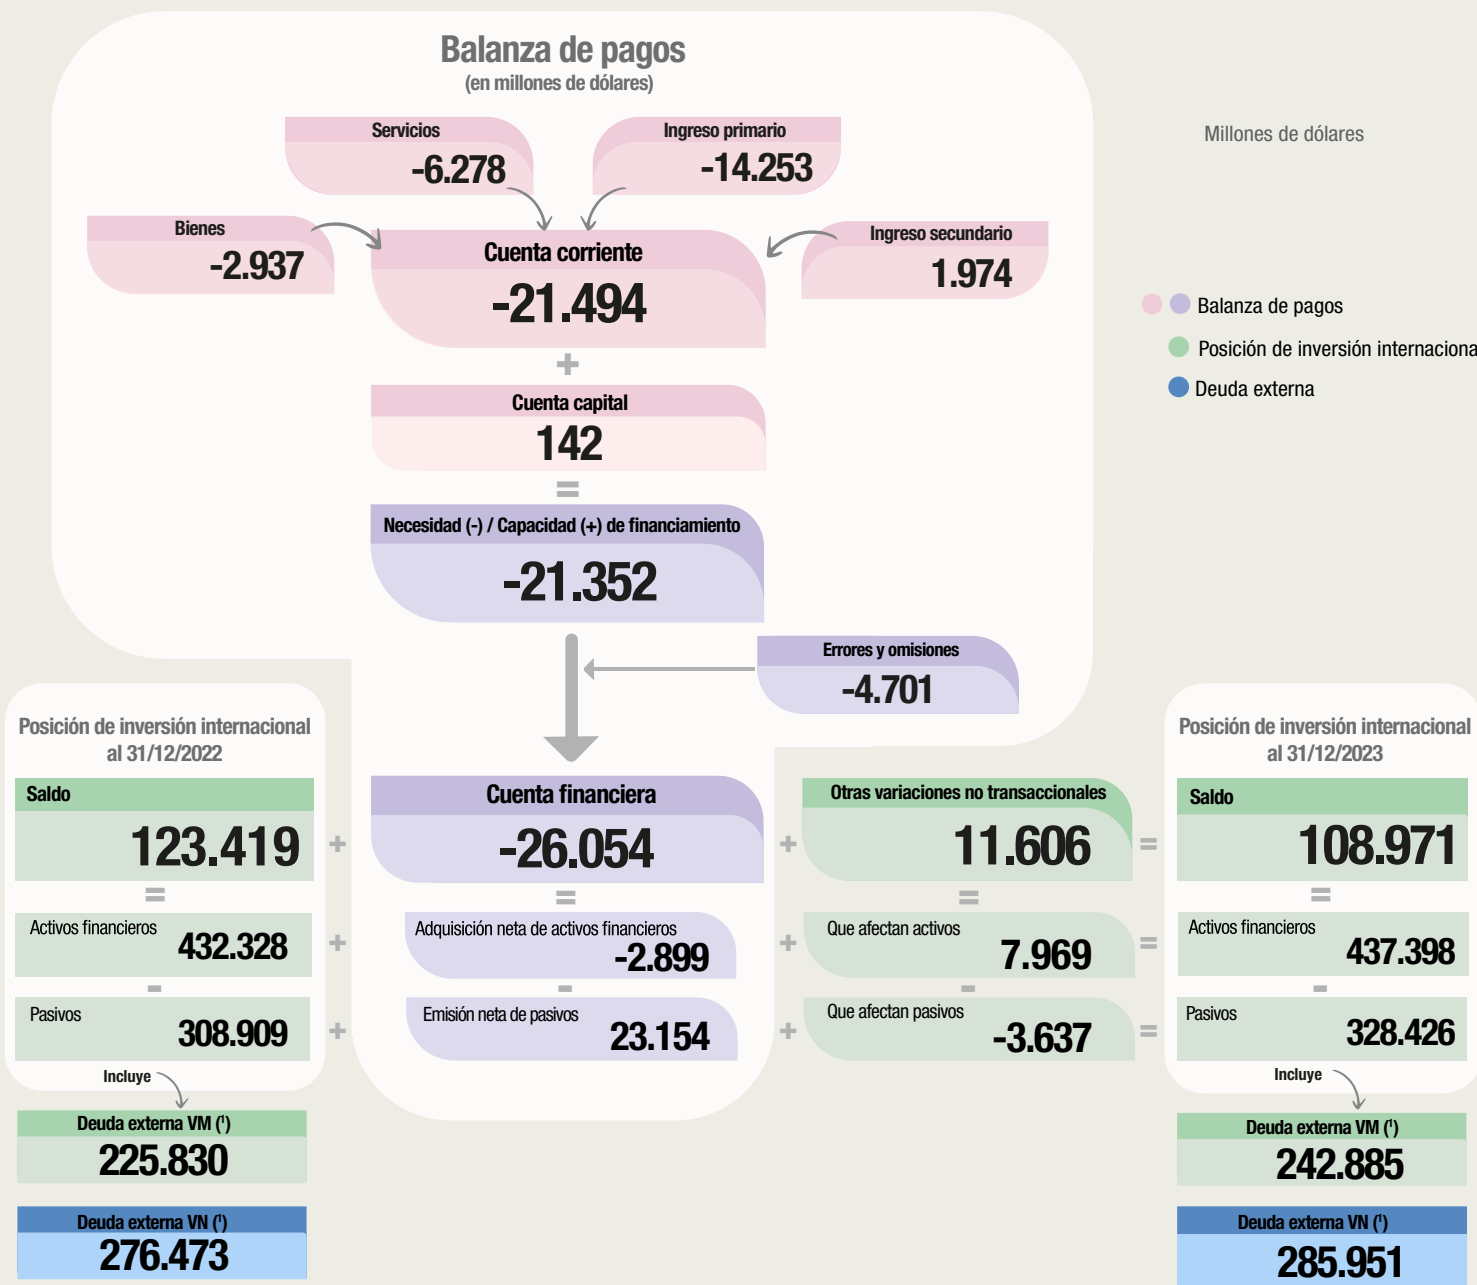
Balanza de pagos
(en millones de dólares)

Millones de dólares

Servicios
-6.278

Ingreso primario
-14.253

Bienes
-2.937

Cuenta corriente
-21.494

Ingreso secundario
1.974

Balanza de pagos
Posición de inversión internaciona
Deuda externa

+

Cuenta capital
142

=

Necesidad (-) / Capacidad (+) de financiamiento
-21.352

Errores y omisiones
-4.701

Posición de inversión internacional al 31/12/2022

Saldo
123.419

=

Activos financieros
432.328

-

Pasivos
308.909

Incluye

Deuda externa VM (¹)
225.830

Deuda externa VN (¹)
276.473

+

Cuenta financiera
-26.054

=

Adquisición neta de activos financieros
-2.899

-

Emisión neta de pasivos
23.154

+

Otras variaciones no transaccionales
11.606

=

Que afectan activos
7.969

-

Que afectan pasivos
-3.637

+
+
=
=
=

Posición de inversión internacional al 31/12/2023

Saldo
108.971

=

Activos financieros
437.398

-

Pasivos
328.426

Incluye

Deuda externa VM (¹)
242.885

Deuda externa VN (¹)
285.951